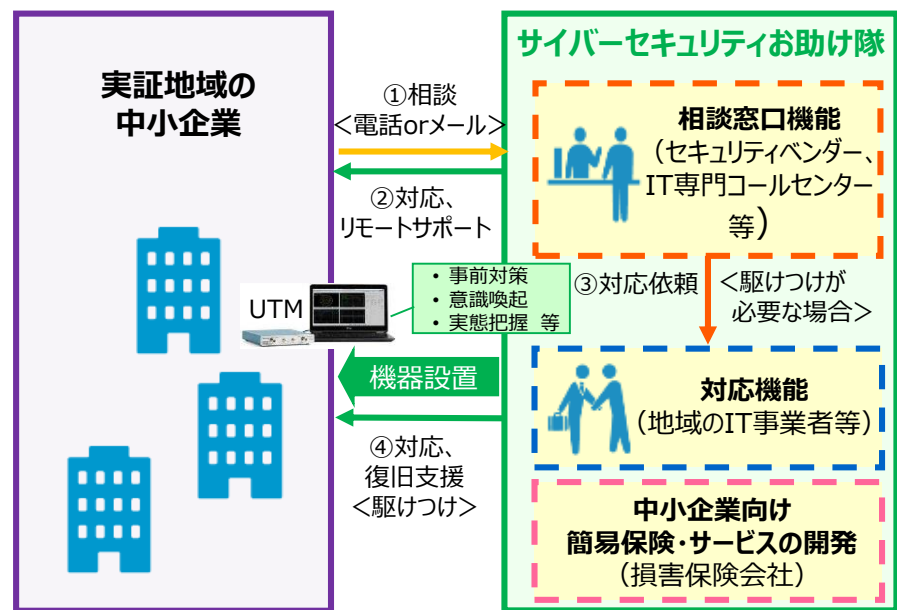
実証地域の
中小企業

①相談
＜電話orメール＞

②対応、
リモートサポート

UTM

・事前対策
・意識喚起
・実態把握 等

機器設置

④対応、
復旧支援
＜駆けつけ＞

サイバーセキュリティお助け隊

相談窓口機能
（セキュリティベンダー、IT専門コールセンター等）

③対応依頼

＜駆けつけが必要な場合＞

対応機能
（地域のIT事業者等）

中小企業向け
簡易保険・サービスの開発
（損害保険会社）